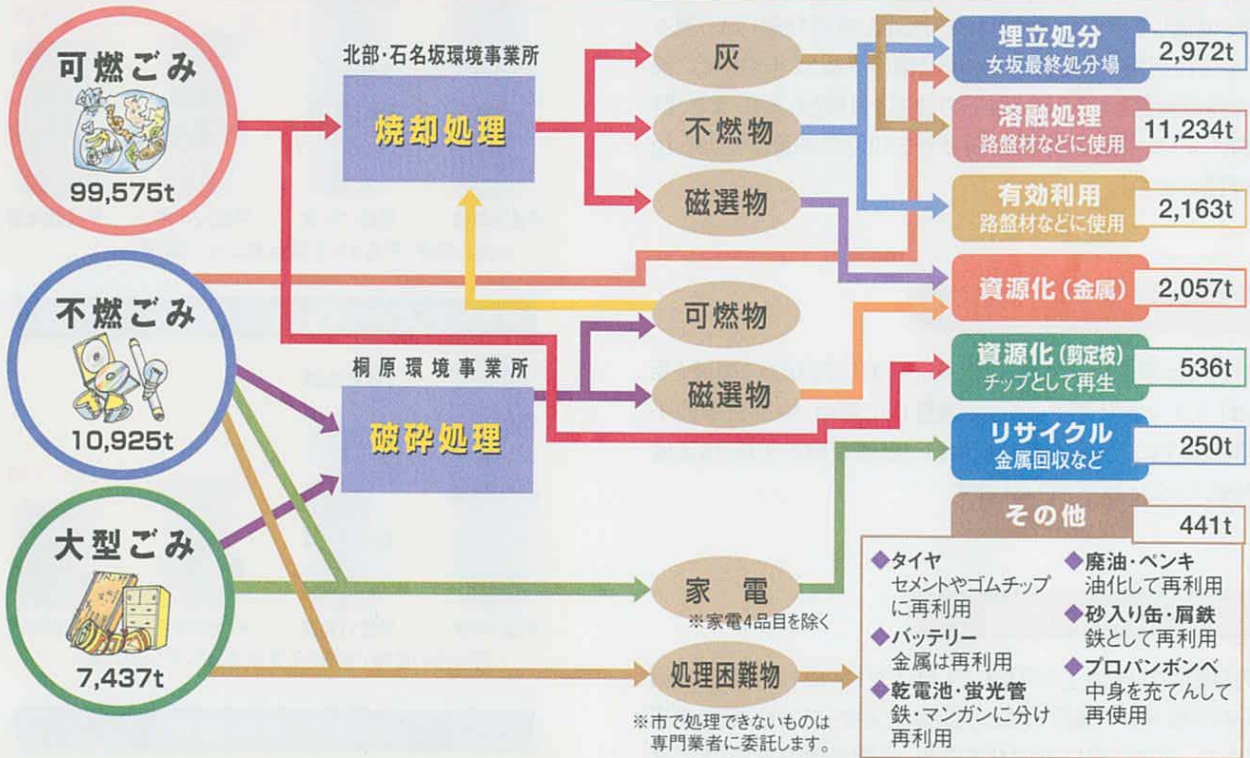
可燃ごみ
99,575t

不燃ごみ
10,925t

大型ごみ
7,437t

北部・石名坂環境事業所
焼却処理

桐原環境事業所
破砕処理

灰
不燃物
磁選物
可燃物
磁選物
家　電
※家電4品目を除く
処理困難物
※市で処理できないものは専門業者に委託します。

埋立処分
女坂最終処分場
2,972t

溶融処理
路盤材などに使用
11,234t

有効利用
路盤材などに使用
2,163t

資源化（金属）
2,057t

資源化（剪定枝）
チップとして再生
536t

リサイクル
金属回収など
250t

その他
441t

◆タイヤ
セメントやゴムチップに再利用
◆バッテリー
金属は再利用
◆乾電池・蛍光管
鉄・マンガンに分け再利用
◆廃油・ペンキ
油化して再利用
◆砂入り缶・屑鉄
鉄として再利用
◆プロパンボンベ
中身を充てんして再使用